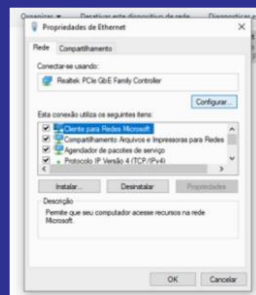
Organizar ▾ Desativar este dispositivo de rede Diagnosticar

Propriedades de Ethernet

Rede Compartilhamento

Conectar-se usando:

Realtek PCIe GbE Family Controller

Configurar...

Esta conexão utiliza os seguintes itens:

Cliente para Redes Microsoft
Compartilhamento Arquivos e Impressoras para Redes
Agendador de pacotes de serviço
Protocolo IP Versão 4 (TCP/IPv4)

Instalar... Desinstalar Propriedades

Descrição

Permite que seu computador acesse recursos na rede Microsoft.

OK Cancelar